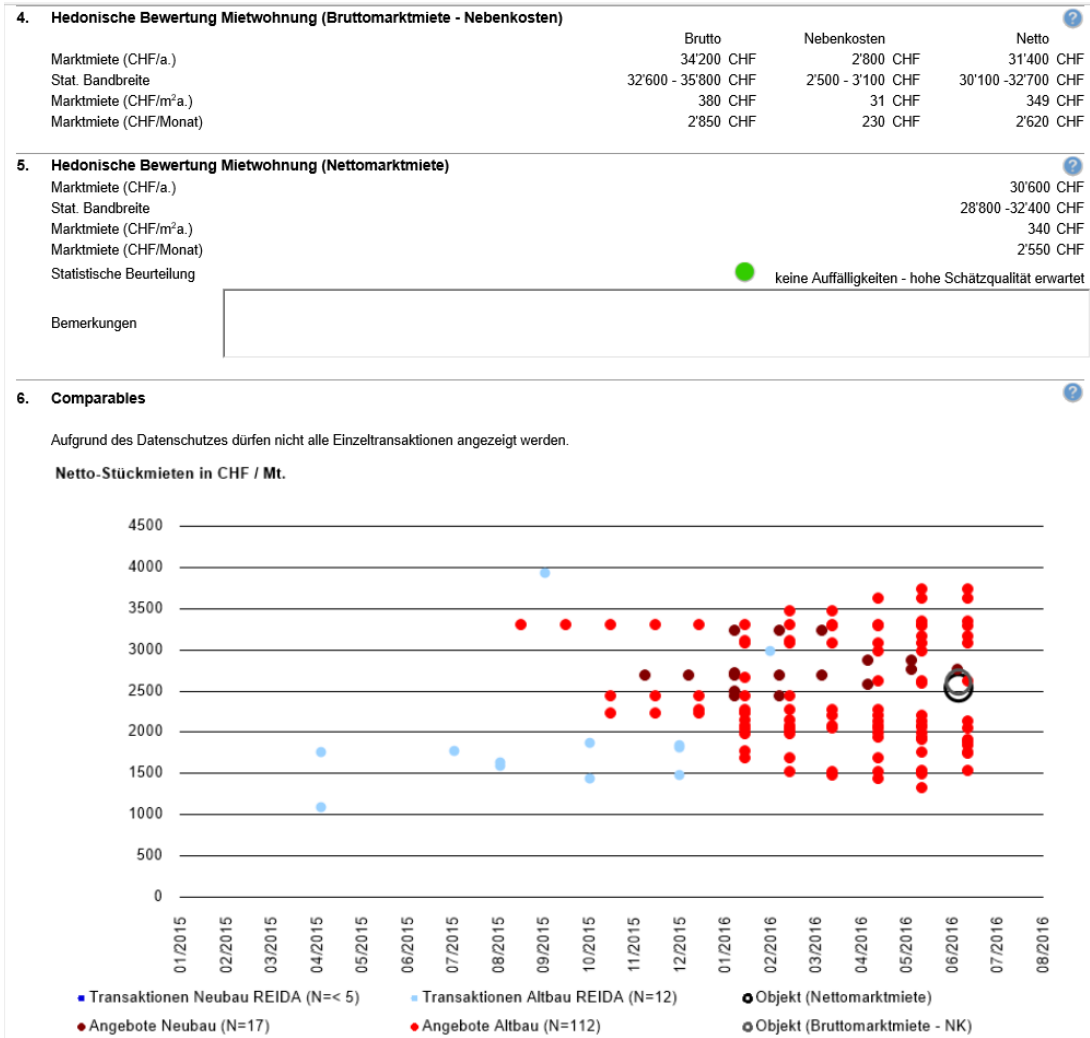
4. Hedonische Bewertung Mietwohnung (Bruttomarktmiete - Nebenkosten)

| | Brutto | Nebenkosten | Netto |
|---|---|---|---|
| Marktmiete (CHF/a.) | 34'200 CHF | 2'800 CHF | 31'400 CHF |
| Stat. Bandbreite | 32'600 - 35'800 CHF | 2'500 - 3'100 CHF | 30'100 -32'700 CHF |
| Marktmiete (CHF/m$^2$a.) | 380 CHF | 31 CHF | 349 CHF |
| Marktmiete (CHF/Monat) | 2'850 CHF | 230 CHF | 2'620 CHF |

5. Hedonische Bewertung Mietwohnung (Nettomarktmiete)

| | |
|---|---|
| Marktmiete (CHF/a.) | 30'600 CHF |
| Stat. Bandbreite | 28'800 -32'400 CHF |
| Marktmiete (CHF/m$^2$a.) | 340 CHF |
| Marktmiete (CHF/Monat) | 2'550 CHF |

Statistische Beurteilung keine Auffälligkeiten - hohe Schätzqualität erwartet

Bemerkungen

6. Comparables

Aufgrund des Datenschutzes dürfen nicht alle Einzeltransaktionen angezeigt werden.

Netto-Stückmieten in CHF / Mt.

4500
4000
3500
3000
2500
2000
1500
1000
500
0

01/2015 02/2015 03/2015 04/2015 05/2015 06/2015 07/2015 08/2015 09/2015 10/2015 11/2015 12/2015 01/2016 02/2016 03/2016 04/2016 05/2016 06/2016 07/2016 08/2016

Transaktionen Neubau REIDA (N=< 5)
Transaktionen Altbau REIDA (N=12)
Objekt (Nettomarktmiete)
Angebote Neubau (N=17)
Angebote Altbau (N=112)
Objekt (Bruttomarktmiete - NK)